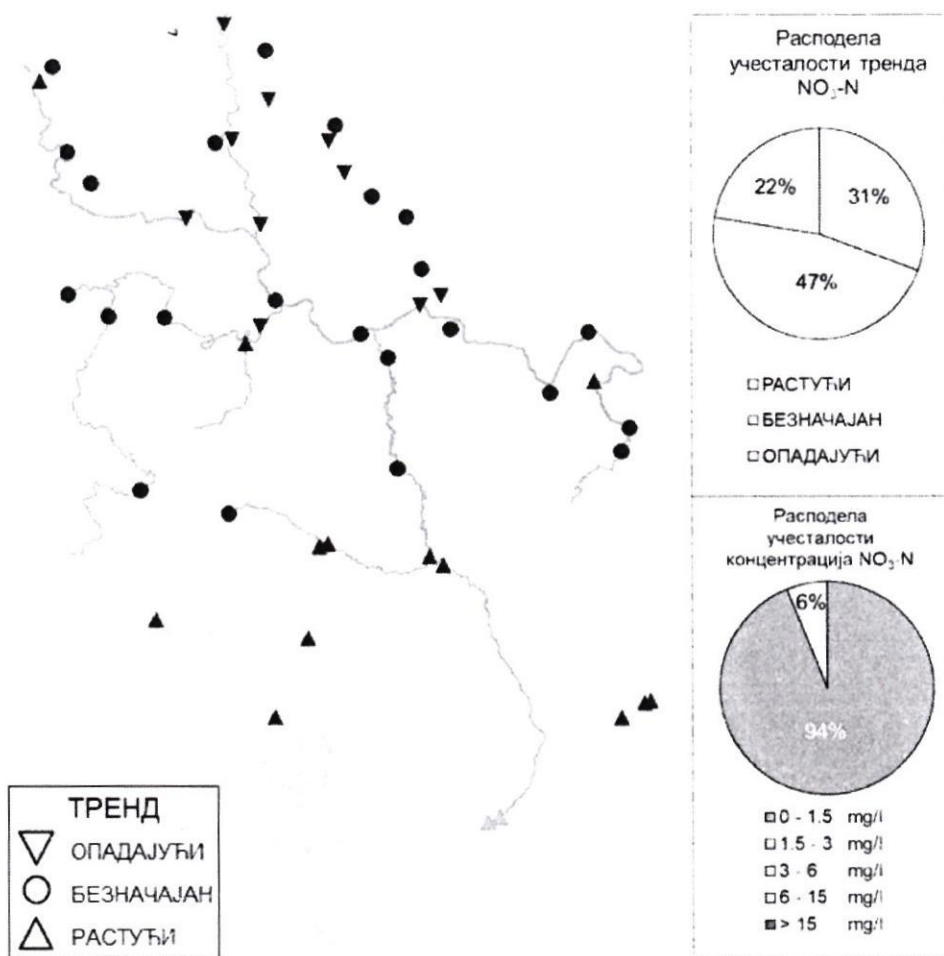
Расподела учесталости тренда $NO_3$-N

22%

31%

47%

□РАСТУЋИ

□БЕЗНАЧАЈАН

□ОПАДАЈУЋИ

Расподела учесталости концентрација $NO_3$-N

6%

94%

□0 - 1.5 mg/l

□1.5 - 3 mg/l

□3 - 6 mg/l

□6 - 15 mg/l

■> 15 mg/l

ТРЕНД

ОПАДАЈУЋИ

БЕЗНАЧАЈАН

РАСТУЋИ